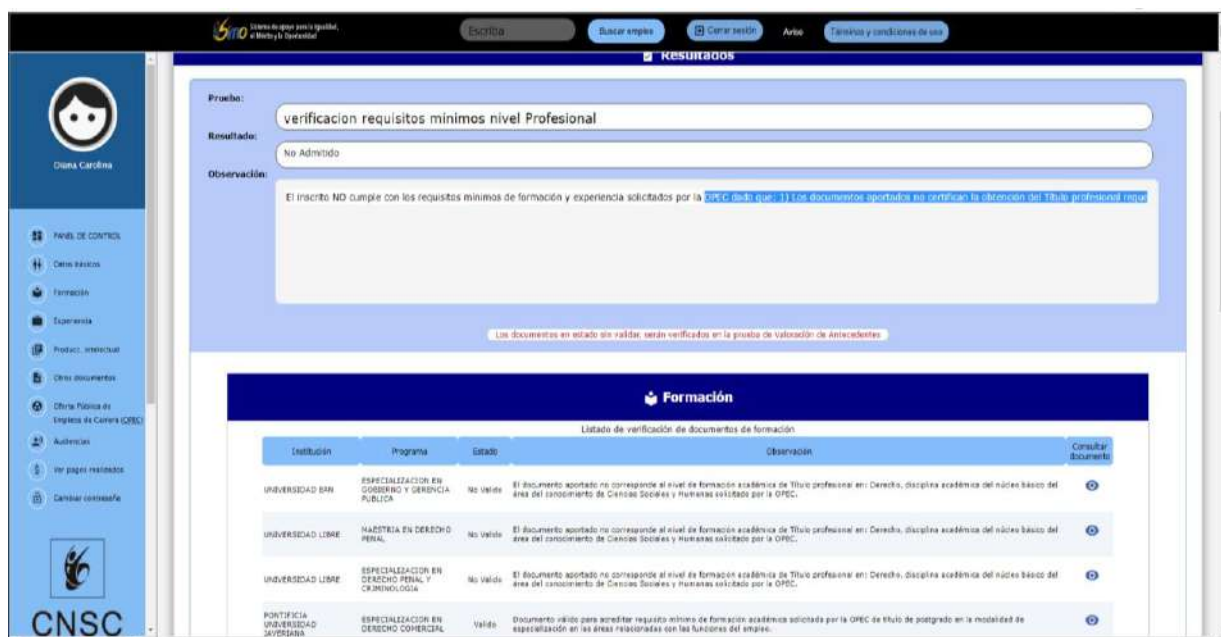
Simo Sistema de apoyo para la Igualdad, el Mérito y la Oportunidad

Escriba

Buscar empleo

Cerrar sesión

Aviso

Términos y condiciones de uso

Diana Carolina

PANEL DE CONTROL

Datos básicos

Formación

Experiencia

Produc. intelectual

Otros documentos

Oferta Pública de Empleos de Carrera (OPEC)

Audiencias

Ver pagos realizados

Cambiar contraseña

CNSC

Resultados

Prueba:

verificacion requisitos minimos nivel Profesional

Resultado:

No Admitido

Observación:

El inscrito NO cumple con los requisitos mínimos de formación y experiencia solicitados por la OPEC dado que: 1) Los documentos aportados no certifican la obtención del Título profesional reque

Los documentos en estado sin validar, serán verificados en la prueba de Valoración de Antecedentes

Formación

Listado de verificación de documentos de formación

| Institución | Programa | Estado | Observación | Consultar documento |
|---|---|---|---|---|
| UNIVERSIDAD EAN | ESPECIALIZACION EN GOBIERNO Y GERENCIA PUBLICA | No Valido | El documento aportado no corresponde al nivel de formación académica de Título profesional en: Derecho, disciplina académica del núcleo básico del área del conocimiento de Ciencias Sociales y Humanas solicitado por la OPEC. | |
| UNIVERSIDAD LIBRE | MAESTRIA EN DERECHO PENAL | No Valido | El documento aportado no corresponde al nivel de formación académica de Título profesional en: Derecho, disciplina académica del núcleo básico del área del conocimiento de Ciencias Sociales y Humanas solicitado por la OPEC. | |
| UNIVERSIDAD LIBRE | ESPECIALIZACION EN DERECHO PENAL Y CRIMINOLOGIA | No Valido | El documento aportado no corresponde al nivel de formación académica de Título profesional en: Derecho, disciplina académica del núcleo básico del área del conocimiento de Ciencias Sociales y Humanas solicitado por la OPEC. | |
| PONTIFICIA UNIVERSIDAD JAVERIANA | ESPECIALIZACION EN DERECHO COMERCIAL | Valido | Documento válido para acreditar requisito mínimo de formación académica solicitada por la OPEC de título de postgrado en la modalidad de especialización en las áreas relacionadas con las funciones del empleo. | |